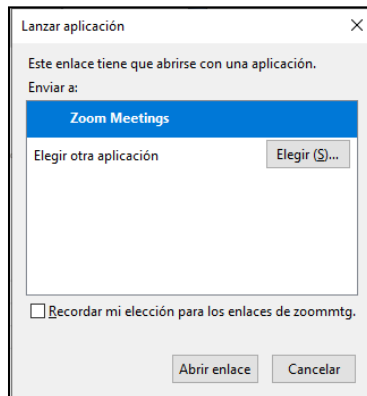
Lanzar aplicación

Este enlace tiene que abrirse con una aplicación.
Enviar a:

Zoom Meetings

Elegir otra aplicación

Elegir (S)...

Recordar mi elección para los enlaces de zoommtg.

Abrir enlace

Cancelar